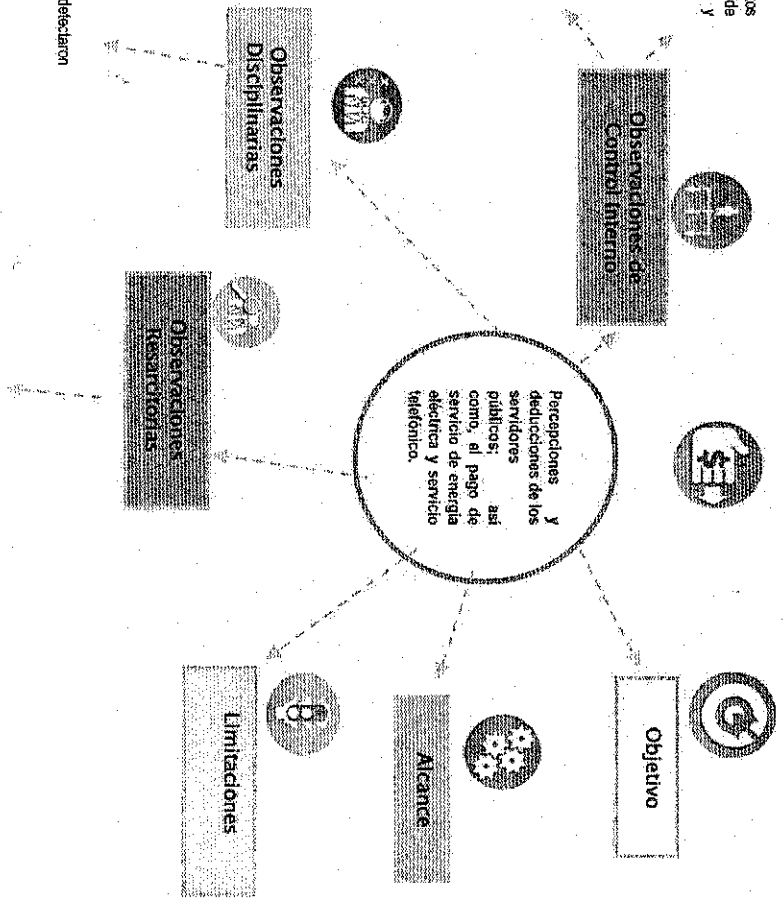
os
de
y

defectaron

Observaciones de Control Interno

Observaciones Disciplinarias

Observaciones Resarcitorias

Percepciones y deducciones de los servidores públicos; así como, el pago de servicio de energía eléctrica y servicio telefónico.

Objetivo

Alcance

Limitaciones